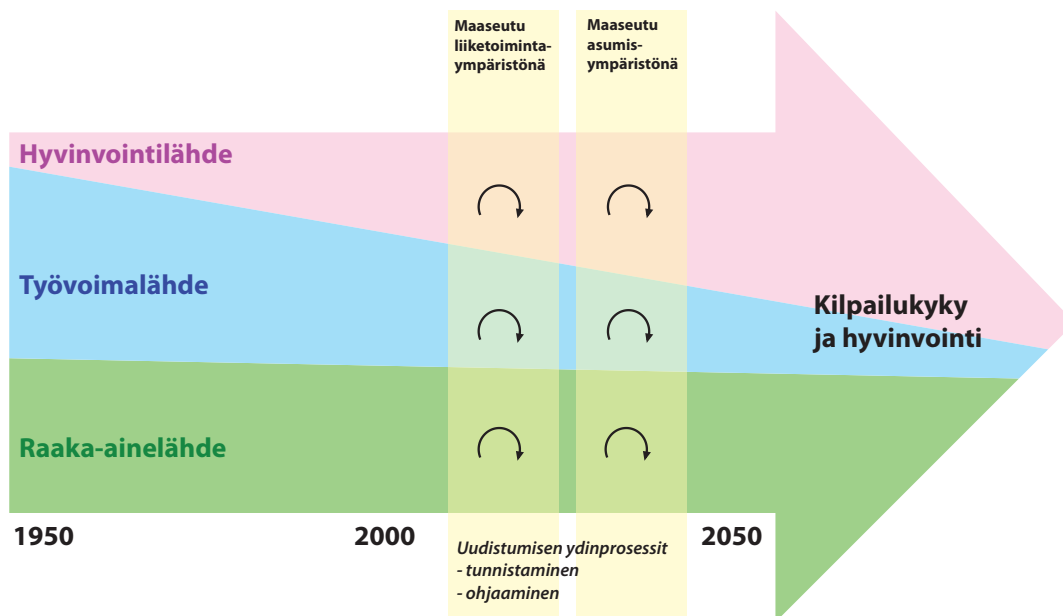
Maaseutu liiketoimintaympäristönä

Maaseutu asumisympäristönä

Hyvinvointilähde

Työvoimalähde

Raaka-ainelähde

Kilpailukyky ja hyvinvointi

1950

2000

2050

Uudistumisen ydinprosessit
- tunnistaminen
- ohjaaminen